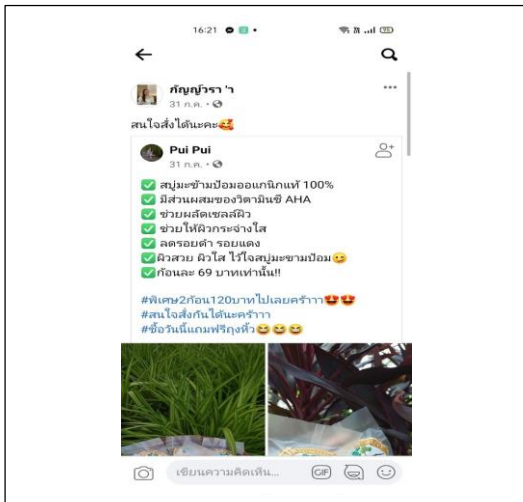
16:21

←

ภัญญ์วรา 'า
31 ก.ค. ·

สนใจสั่งได้นะคะ🥰

Pui Pui
31 ก.ค. ·

✅ สบู่มะขามป้อมออแกนิกแท้ 100%
✅ มีส่วนผสมของวิตามินซี AHA
✅ ช่วยผลัดเซลล์ผิว
✅ ช่วยให้ผิวกระจ่างใส
✅ ลดรอยดำ รอยแดง
✅ ผิวสวย ผิวใส ไว้ใจสบู่มะขามป้อม😉
✅ ก้อนละ 69 บาทเท่านั้น!!

#พิเศษ2ก้อน120บาทไปเลยคร้าาา😍😍
#สนใจสั่งกันได้นะคร้าาา
#ซื้อวันนี้แถมฟรีถุงหิ้ว😆😆😆

เขียนความคิดเห็น...
GIF